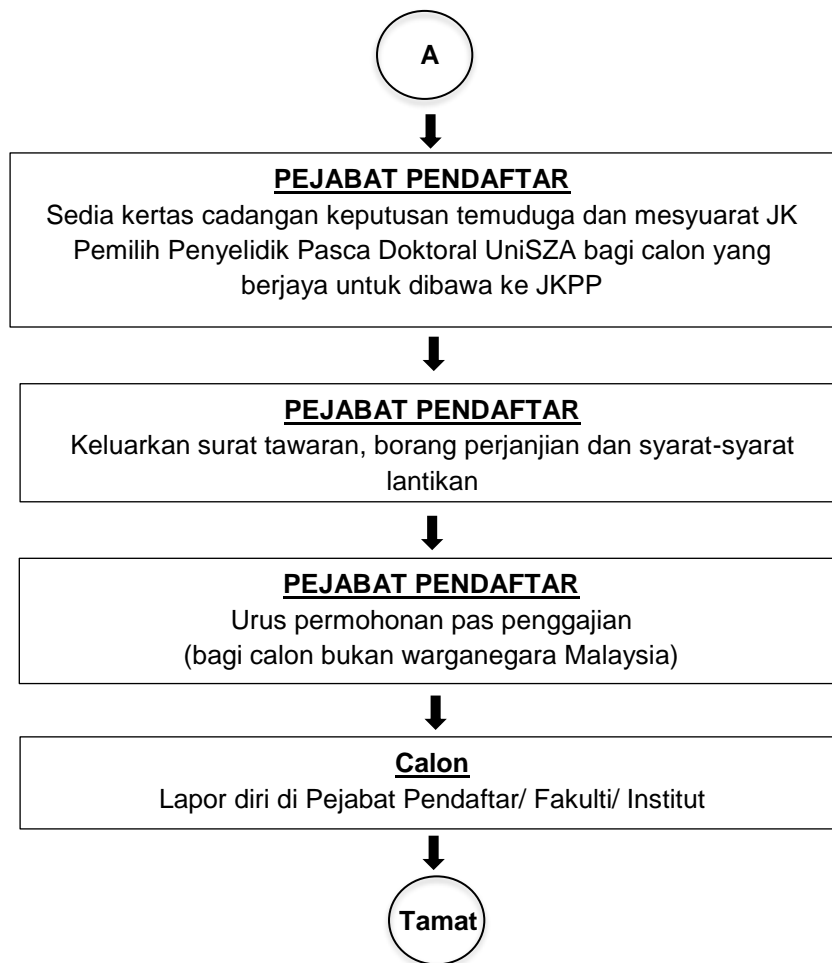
A

PEJABAT PENDAFTAR

Sedia kertas cadangan keputusan temuduga dan mesyuarat JK Pemilih Penyelidik Pasca Doktoral UniSZA bagi calon yang berjaya untuk dibawa ke JKPP

PEJABAT PENDAFTAR

Keluarkan surat tawaran, borang perjanjian dan syarat-syarat lantikan

PEJABAT PENDAFTAR

Urus permohonan pas penggajian
(bagi calon bukan warganegara Malaysia)

Calon

Lapor diri di Pejabat Pendaftar/ Fakulti/ Institut

Tamat